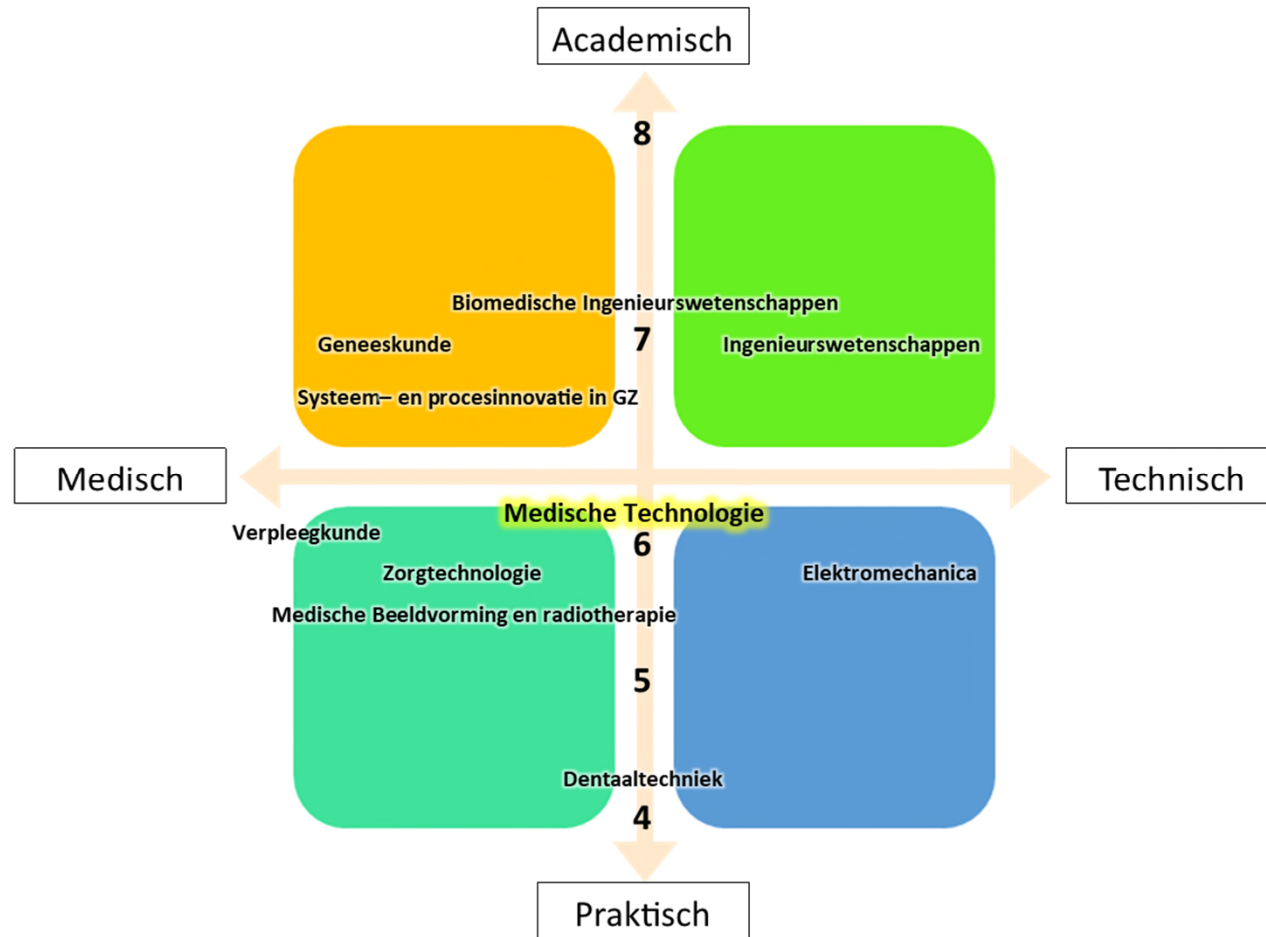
Academisch

8

Biomedische Ingenieurswetenschappen

Geneeskunde

7

Ingenieurswetenschappen

Systeem– en procesinnovatie in GZ

Medisch

Technisch

Medische Technologie

Verpleegkunde

6

Zorgtechnologie

Elektromechanica

Medische Beeldvorming en radiotherapie

5

Dentaaltechniek

4

Praktisch